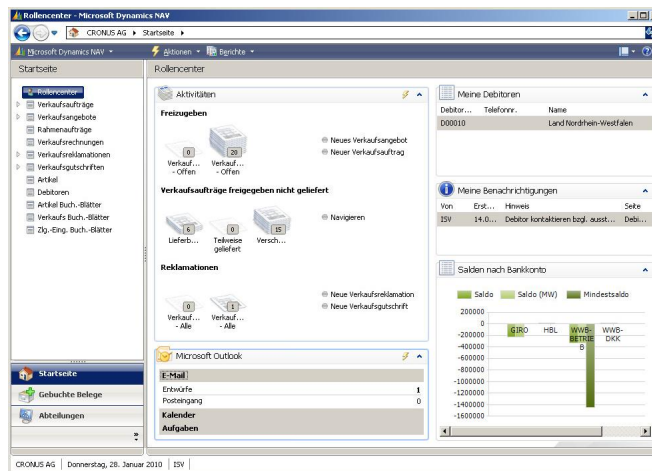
Rollencenter - Microsoft Dynamics NAV

CRONUS AG ▸ Startseite ▸

Microsoft Dynamics NAV ▾   Aktionen ▾   Berichte ▾

Startseite

Rollencenter
Verkaufsaufträge
Verkaufsangebote
Rahmenaufträge
Verkaufsrechnungen
Verkaufsreklamationen
Verkaufsgutschriften
Artikel
Debitoren
Artikel Buch.-Blätter
Verkaufs Buch.-Blätter
Zlg.-Eing. Buch.-Blätter

Startseite
Gebuchte Belege
Abteilungen

Rollencenter

Aktivitäten

Freizugeben

0
Verkauf... - Offen
20
Verkauf... - Offen

Neues Verkaufsangebot
Neuer Verkaufsauftrag

Verkaufsaufträge freigegeben nicht geliefert

6
Lieferb...
0
Teilweise geliefert
15
Versch...

Navigieren

Reklamationen

0
Verkauf... - Alle
1
Verkauf... - Alle

Neue Verkaufsreklamation
Neue Verkaufsgutschrift

Microsoft Outlook

E-Mail
Entwürfe 1
Posteingang 0
Kalender
Aufgaben

Meine Debitoren

| Debitor... | Telefonnr. | Name |
|---|---|---|
| D00010 | | Land Nordrhein-Westfalen |

Meine Benachrichtigungen

| Von | Erst... | Hinweis | Seite |
|---|---|---|---|
| ISV | 14.0... | Debitor kontaktieren bzgl. ausst... | Debi... |

Salden nach Bankkonto

Saldo   Saldo (MW)   Mindestsaldo

200000
0
-200000
-400000
-600000
-800000
-1000000
-1200000
-1400000
-1600000

GIRO   HBL   WWB-BETRIEB   WWB-DKK

CRONUS AG | Donnerstag, 28. Januar 2010 | ISV